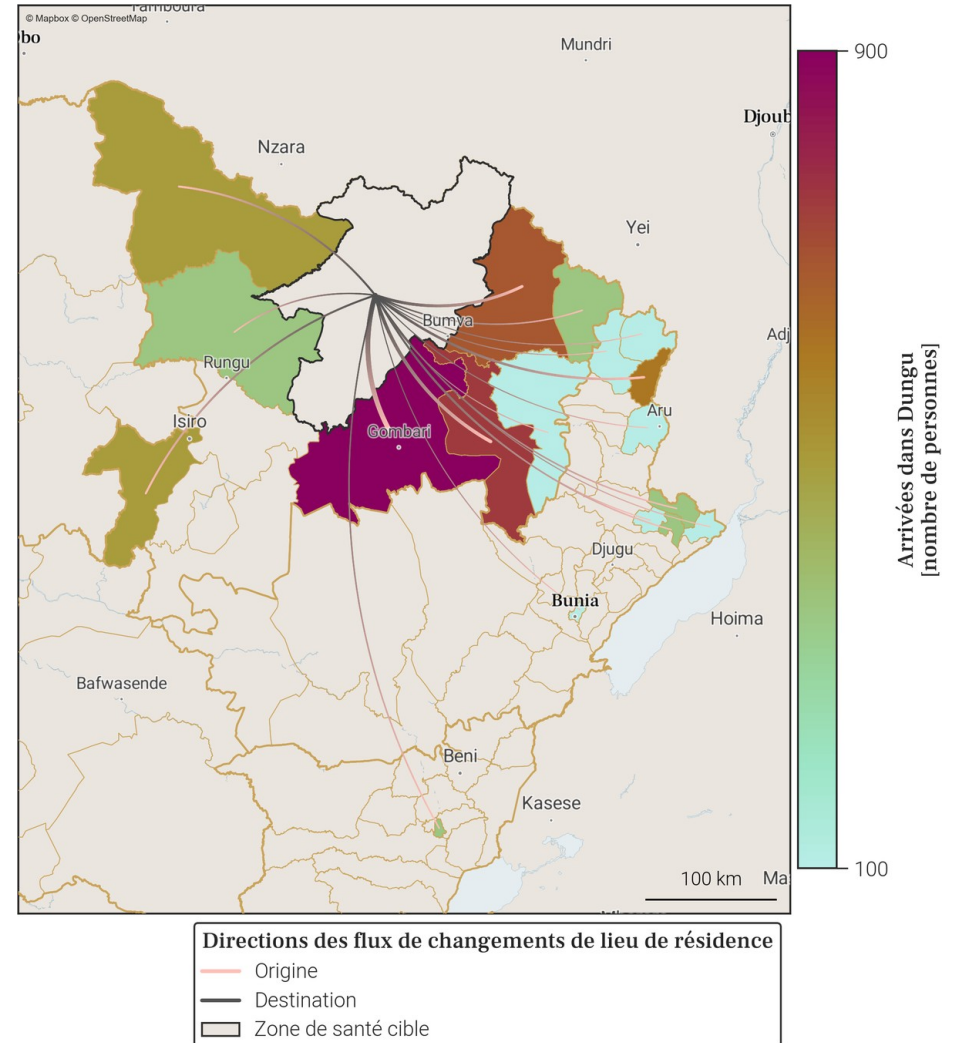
© Mapbox © OpenStreetMap
Tambura
bo
Mundri
Djoub
Nzara
Yei
Bumva
Adj
Rungu
Aru
Isiro
Gombari
Djugu
Bunia
Hoima
Bafwasende
Beni
Kasese
100 km
Ma

900
100
Arrivées dans Dungu [nombre de personnes]

Directions des flux de changements de lieu de résidence
Origine
Destination
Zone de santé cible